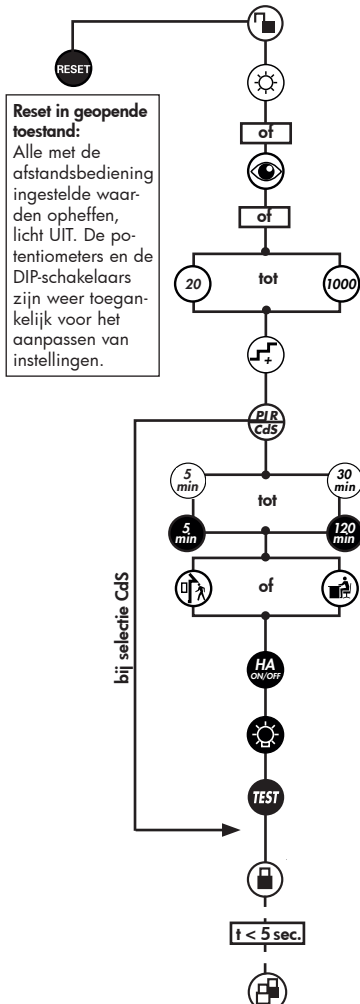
RESET

Reset in geopende toestand:
Alle met de afstandsbediening ingestelde waarden opheffen, licht UIT. De potentiometers en de DIP-schakelaars zijn weer toegankelijk voor het aanpassen van instellingen.

of

of

20 tot 1000

+

PIR
CdS

5 min tot 30 min

5 min 120 min

of

bij selectie CdS

HA
ON/OFF

TEST

t < 5 sec.